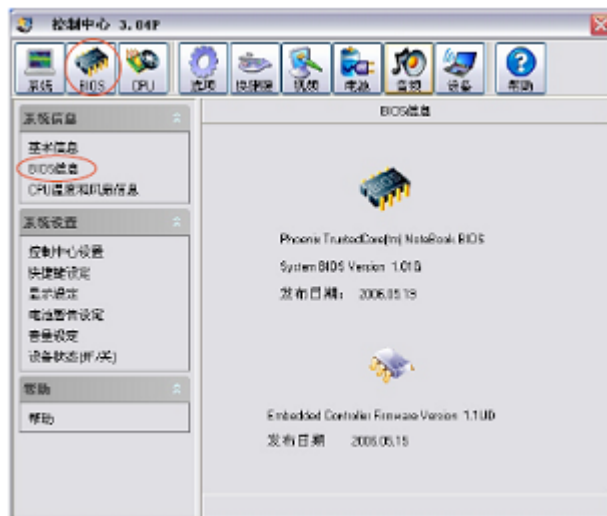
控制中心 3.04F

系统 BIOS CPU 选项 快捷键 显示 电池 音效 设备 帮助

系统信息
基本信息
BIOS信息
CPU温度和风扇信息

系统设置
控制中心设置
快捷键设定
显示设定
电池警告设定
音量设定
设备状态(开/关)

帮助
帮助

BIOS信息

Phoenix TrustedCore(tm) NoteBook BIOS
System BIOS Version 1.01G
发布日期： 2006.05.19

Embedded Controller Firmware Version 1.1UD
发布日期 2006.05.15